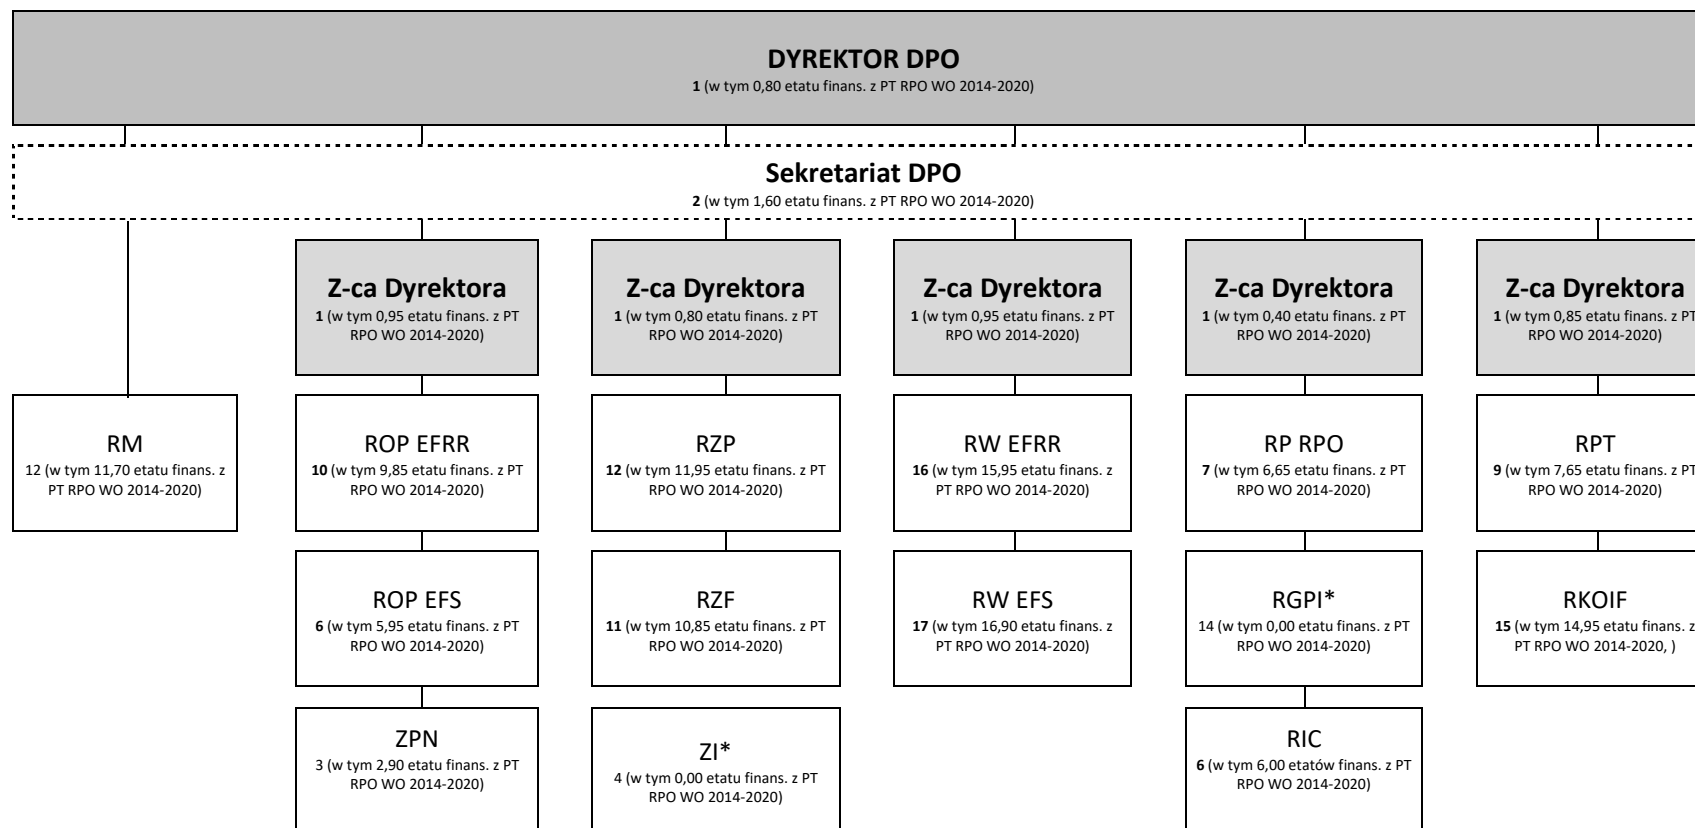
DYREKTOR DPO
1 (w tym 0,80 etatu finans. z PT RPO WO 2014-2020)

Sekretariat DPO
2 (w tym 1,60 etatu finans. z PT RPO WO 2014-2020)

RM
12 (w tym 11,70 etatu finans. z PT RPO WO 2014-2020)

Z-ca Dyrektora
1 (w tym 0,95 etatu finans. z PT RPO WO 2014-2020)

ROP EFRR
10 (w tym 9,85 etatu finans. z PT RPO WO 2014-2020)

ROP EFS
6 (w tym 5,95 etatu finans. z PT RPO WO 2014-2020)

ZPN
3 (w tym 2,90 etatu finans. z PT RPO WO 2014-2020)

Z-ca Dyrektora
1 (w tym 0,80 etatu finans. z PT RPO WO 2014-2020)

RZP
12 (w tym 11,95 etatu finans. z PT RPO WO 2014-2020)

RZF
11 (w tym 10,85 etatu finans. z PT RPO WO 2014-2020)

ZI*
4 (w tym 0,00 etatu finans. z PT RPO WO 2014-2020)

Z-ca Dyrektora
1 (w tym 0,95 etatu finans. z PT RPO WO 2014-2020)

RW EFRR
16 (w tym 15,95 etatu finans. z PT RPO WO 2014-2020)

RW EFS
17 (w tym 16,90 etatu finans. z PT RPO WO 2014-2020)

Z-ca Dyrektora
1 (w tym 0,40 etatu finans. z PT RPO WO 2014-2020)

RP RPO
7 (w tym 6,65 etatu finans. z PT RPO WO 2014-2020)

RGPI*
14 (w tym 0,00 etatu finans. z PT RPO WO 2014-2020)

RIC
6 (w tym 6,00 etatów finans. z PT RPO WO 2014-2020)

Z-ca Dyrektora
1 (w tym 0,85 etatu finans. z PT RPO WO 2014-2020)

RPT
9 (w tym 7,65 etatu finans. z PT RPO WO 2014-2020)

RKOIF
15 (w tym 14,95 etatu finans. z PT RPO WO 2014-2020, )